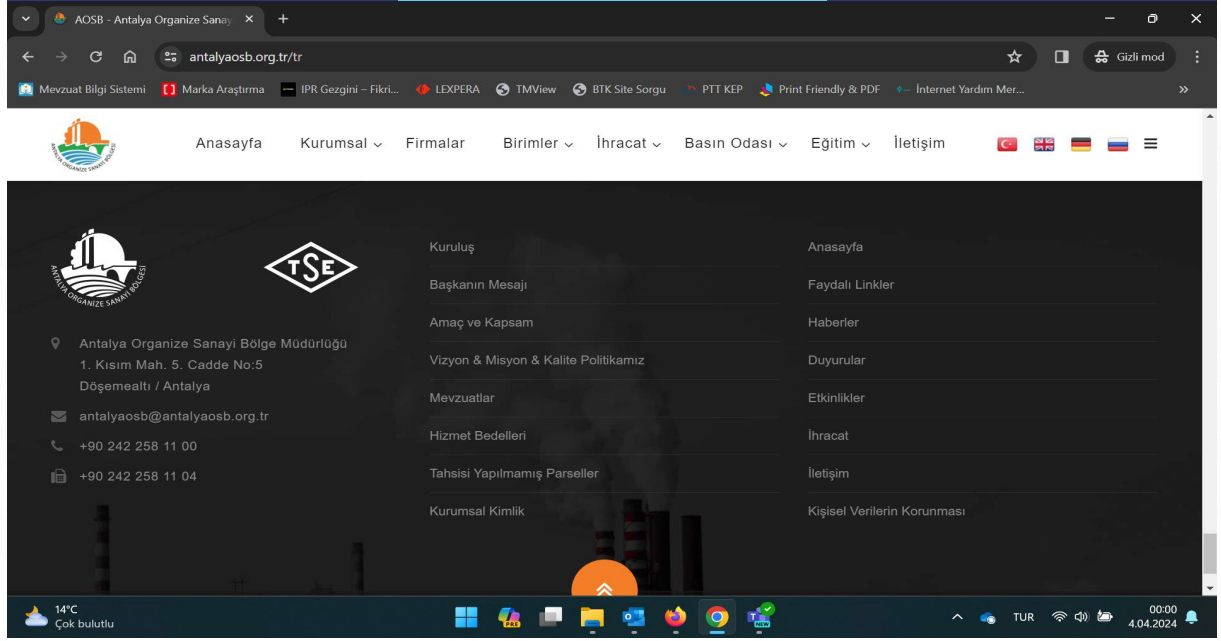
AOSB - Antalya Organize Sanay ×
antalyaosb.org.tr/tr
Gizli mod
Mevzuat Bilgi Sistemi | Marka Araştırma | IPR Gezgini – Fikri... | LEXPERA | TMView | BTK Site Sorgu | PTT KEP | Print Friendly & PDF | İnternet Yardım Mer...

Anasayfa Kurumsal Firmalar Birimler İhracat Basın Odası Eğitim İletişim

ANTALYA ORGANİZE SANAYİ BÖLGESİ
TSE

Antalya Organize Sanayi Bölge Müdürlüğü
1. Kısım Mah. 5. Cadde No:5
Döşemealtı / Antalya
antalyaosb@antalyaosb.org.tr
+90 242 258 11 00
+90 242 258 11 04

Kuruluş
Başkanın Mesajı
Amaç ve Kapsam
Vizyon & Misyon & Kalite Politikamız
Mevzuatlar
Hizmet Bedelleri
Tahsisi Yapılmamış Parseller
Kurumsal Kimlik

Anasayfa
Faydalı Linkler
Haberler
Duyurular
Etkinlikler
İhracat
İletişim
Kişisel Verilerin Korunması

14°C
Çok bulutlu
TUR
00:00
4.04.2024